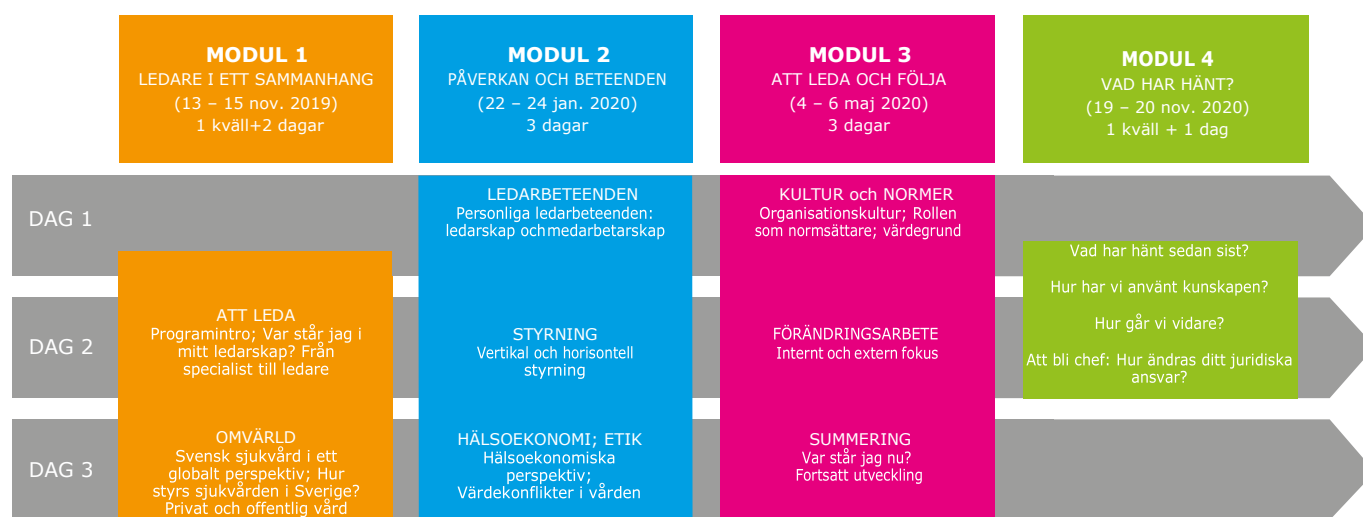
MODUL 1
LEDARE I ETT SAMMANHANG
(13 – 15 nov. 2019)
1 kväll+2 dagar

MODUL 2
PÅVERKAN OCH BETEENDEN
(22 – 24 jan. 2020)
3 dagar

MODUL 3
ATT LEDA OCH FÖLJA
(4 – 6 maj 2020)
3 dagar

MODUL 4
VAD HAR HÄNT?
(19 – 20 nov. 2020)
1 kväll + 1 dag

DAG 1

LEDARBETEENDEN
Personliga ledarbeteenden: ledarskap ochmedarbetarskap

KULTUR och NORMER
Organisationskultur; Rollen som normsättare; värdegrund

Vad har hänt sedan sist?

Hur har vi använt kunskapen?

Hur går vi vidare?

Att bli chef: Hur ändras ditt juridiska ansvar?

DAG 2

ATT LEDA
Programintro; Var står jag i mitt ledarskap? Från specialist till ledare

STYRNING
Vertikal och horisontell styrning

FÖRÄNDRINGSARBETE
Internt och extern fokus

DAG 3

OMVÄRLD
Svensk sjukvård i ett globalt perspektiv; Hur styrs sjukvården i Sverige? Privat och offentlig vård

HÄLSOEKONOMI; ETIK
Hälsoekonomiska perspektiv; Värdekonflikter i vården

SUMMERING
Var står jag nu?
Fortsatt utveckling